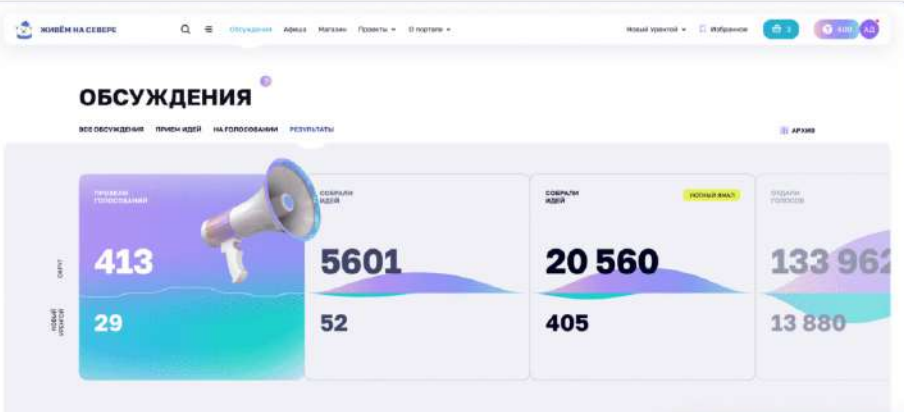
ЖИВЁМ НА СЕВЕРЕ

Обсуждения Афиша Магазин Проекты О портале

Новый уренгой Избранное 3 100 АД

ОБСУЖДЕНИЯ

ВСЕ ОБСУЖДЕНИЯ ПРИЕМ ИДЕЙ НА ГОЛОСОВАНИИ РЕЗУЛЬТАТЫ

АРХИВ

ПРОВЕЛИ ГОЛОСОВАНИЙ

413

29

СОБРАЛИ ИДЕЙ

5601

52

СОБРАЛИ ИДЕЙ

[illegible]

20 560

405

ОТДАЛИ ГОЛОСОВ

133 962

13 880

ОКРУГ

НОВЫЙ УРЕНГОЙ